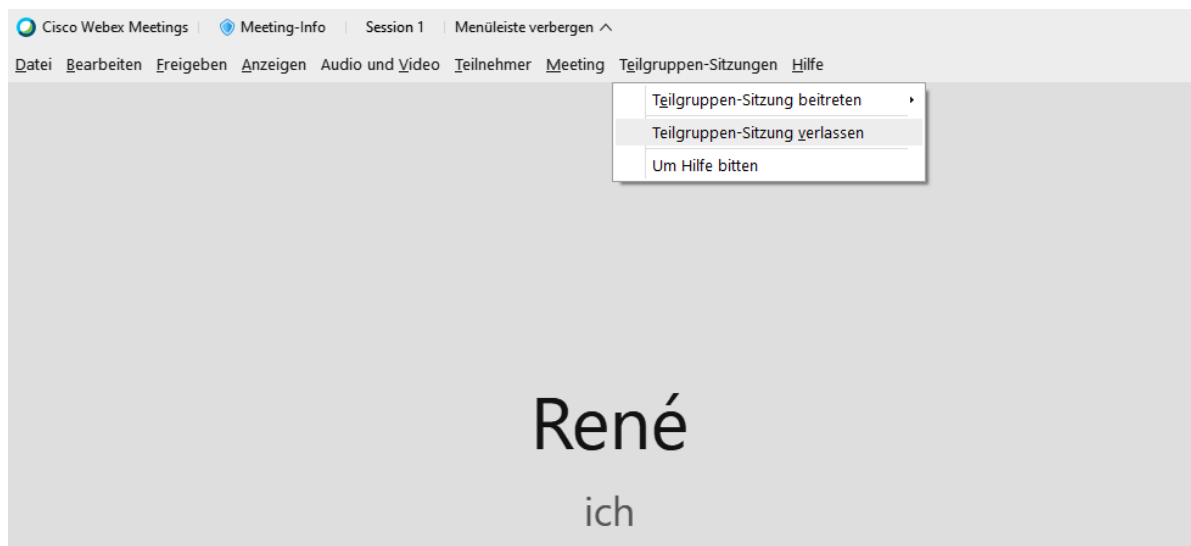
Cisco Webex Meetings | Meeting-Info | Session 1 | Menüleiste verbergen ^

Datei Bearbeiten Freigeben Anzeigen Audio und Video Teilnehmer Meeting Teilgruppen-Sitzungen Hilfe

Teilgruppen-Sitzung beitreten
Teilgruppen-Sitzung verlassen
Um Hilfe bitten

René
ich